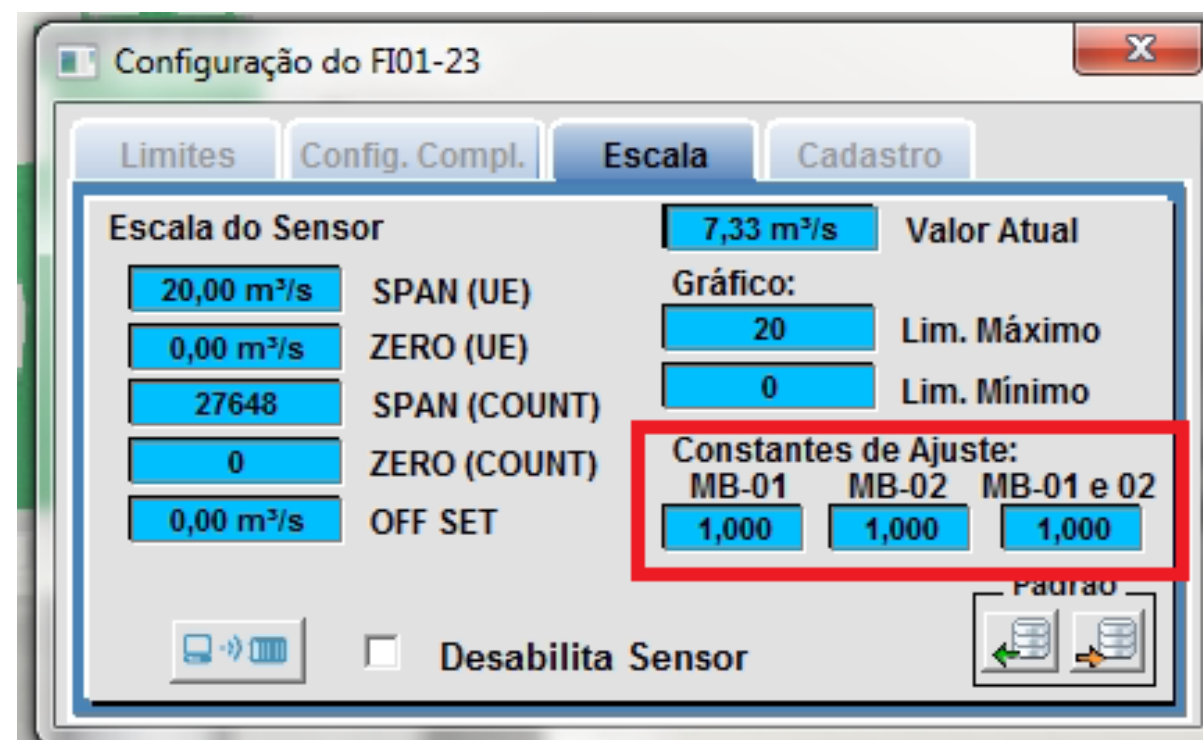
Configuração do FI01-23

X

Limites | Config. Compl. | Escala | Cadastro

Escala do Sensor

20,00 m³/s SPAN (UE)

0,00 m³/s ZERO (UE)

27648 SPAN (COUNT)

0 ZERO (COUNT)

0,00 m³/s OFF SET

7,33 m³/s Valor Atual

Gráfico:

20 Lim. Máximo

0 Lim. Mínimo

Constantes de Ajuste:

MB-01 MB-02 MB-01 e 02

1,000 1,000 1,000

Padrão

Desabilita Sensor